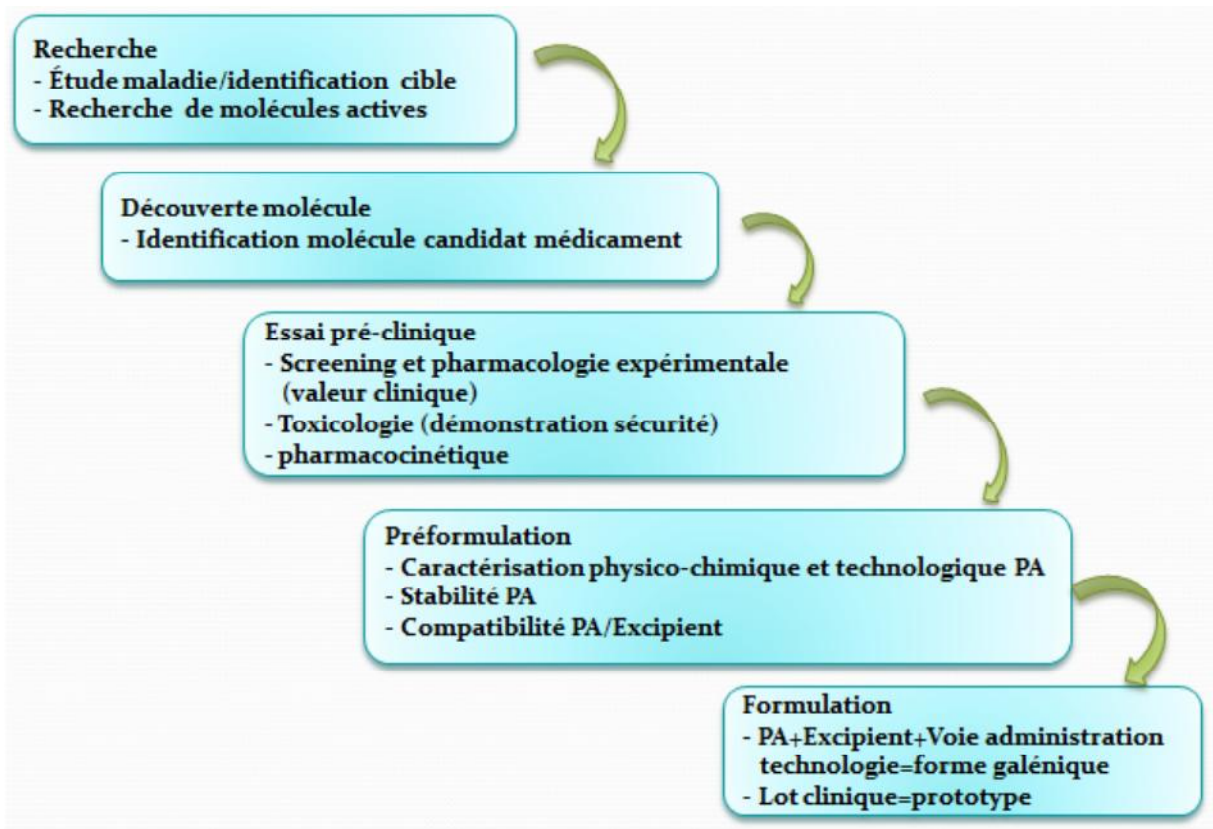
Recherche
- Étude maladie/identification cible
- Recherche de molécules actives

Découverte molécule
- Identification molécule candidat médicament

Essai pré-clinique
- Screening et pharmacologie expérimentale (valeur clinique)
- Toxicologie (démonstration sécurité)
- pharmacocinétique

Préformulation
- Caractérisation physico-chimique et technologique PA
- Stabilité PA
- Compatibilité PA/Excipient

Formulation
- PA+Excipient+Voie administration technologie=forme galénique
- Lot clinique=prototype